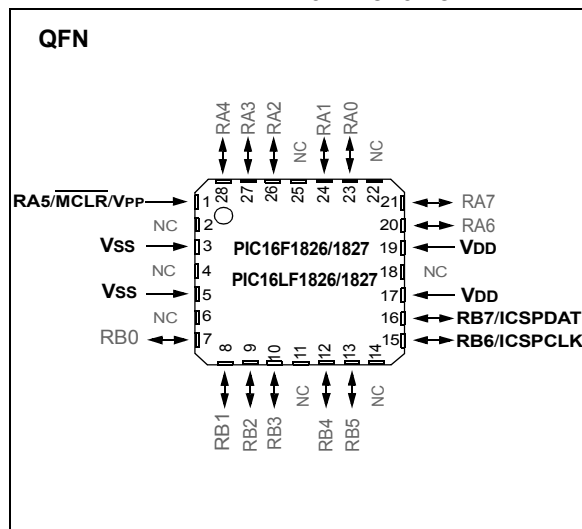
QFN

RA4 RA3 RA2 NC RA1 RA0 NC

28 27 26 25 24 23 22

RA5/$\overline{MCLR}$/VPP 1
NC 2
VSS 3
NC 4
VSS 5
NC 6
RB0 7

PIC16F1826/1827
PIC16LF1826/1827

21 RA7
20 RA6
19 VDD
18 NC
17 VDD
16 RB7/ICSPDAT
15 RB6/ICSPCLK

8 9 10 11 12 13 14

RB1 RB2 RB3 NC RB4 RB5 NC